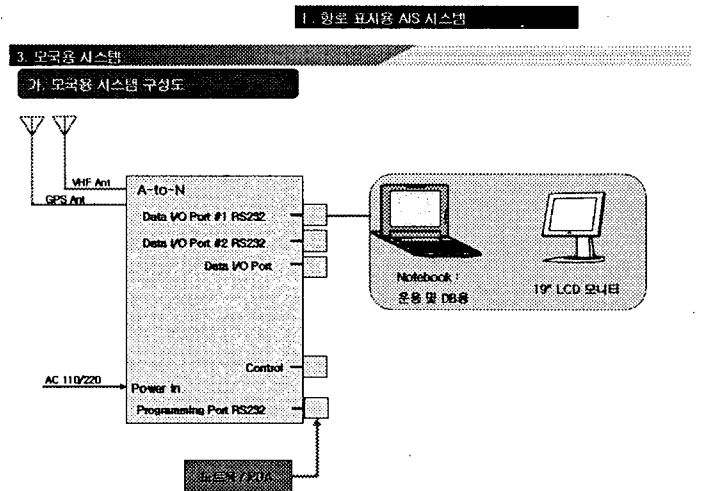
Ⅰ. 항로 표지용 AIS 시스템

3. 모국용 시스템

가. 모국용 시스템 구성도

VHF Ant
GPS Ant
A-to-N
Data I/O Port #1 RS232
Data I/O Port #2 RS232
Data I/O Port
Control
AC 110/220
Power In
Programming Port RS232

Notebook :
운용 및 DB용

19" LCD 모니터

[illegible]